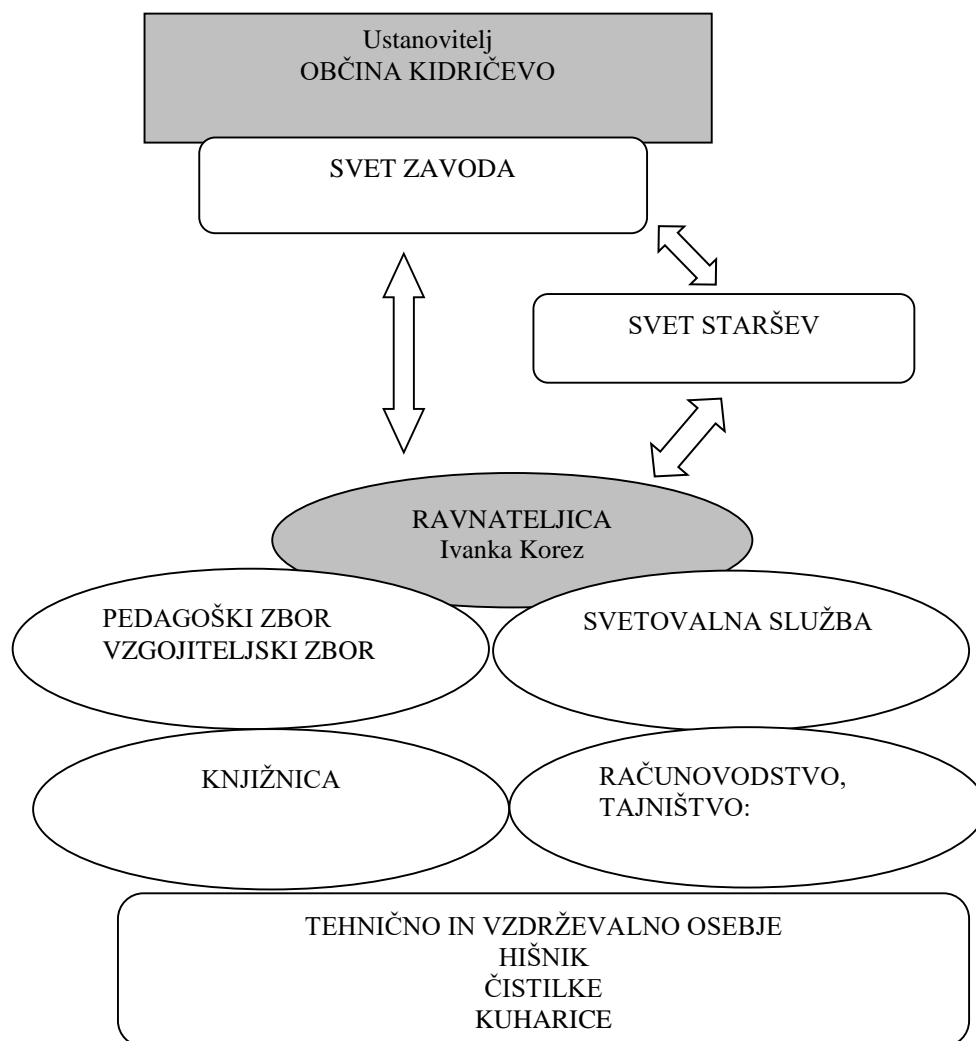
Ustanovitelj
OBČINA KIDRIČEVO

SVET ZAVODA

SVET STARŠEV

RAVNATELJICA
Ivanka Korez

PEDAGOŠKI ZBOR
VZGOJITELJSKI ZBOR

SVETOVALNA SLUŽBA

KNJIŽNICA

RAČUNOVODSTVO,
TAJNIŠTVO:

TEHNIČNO IN VZDRŽEVALNO OSEBJE
HIŠNIK
ČISTILKE
KUHARICE